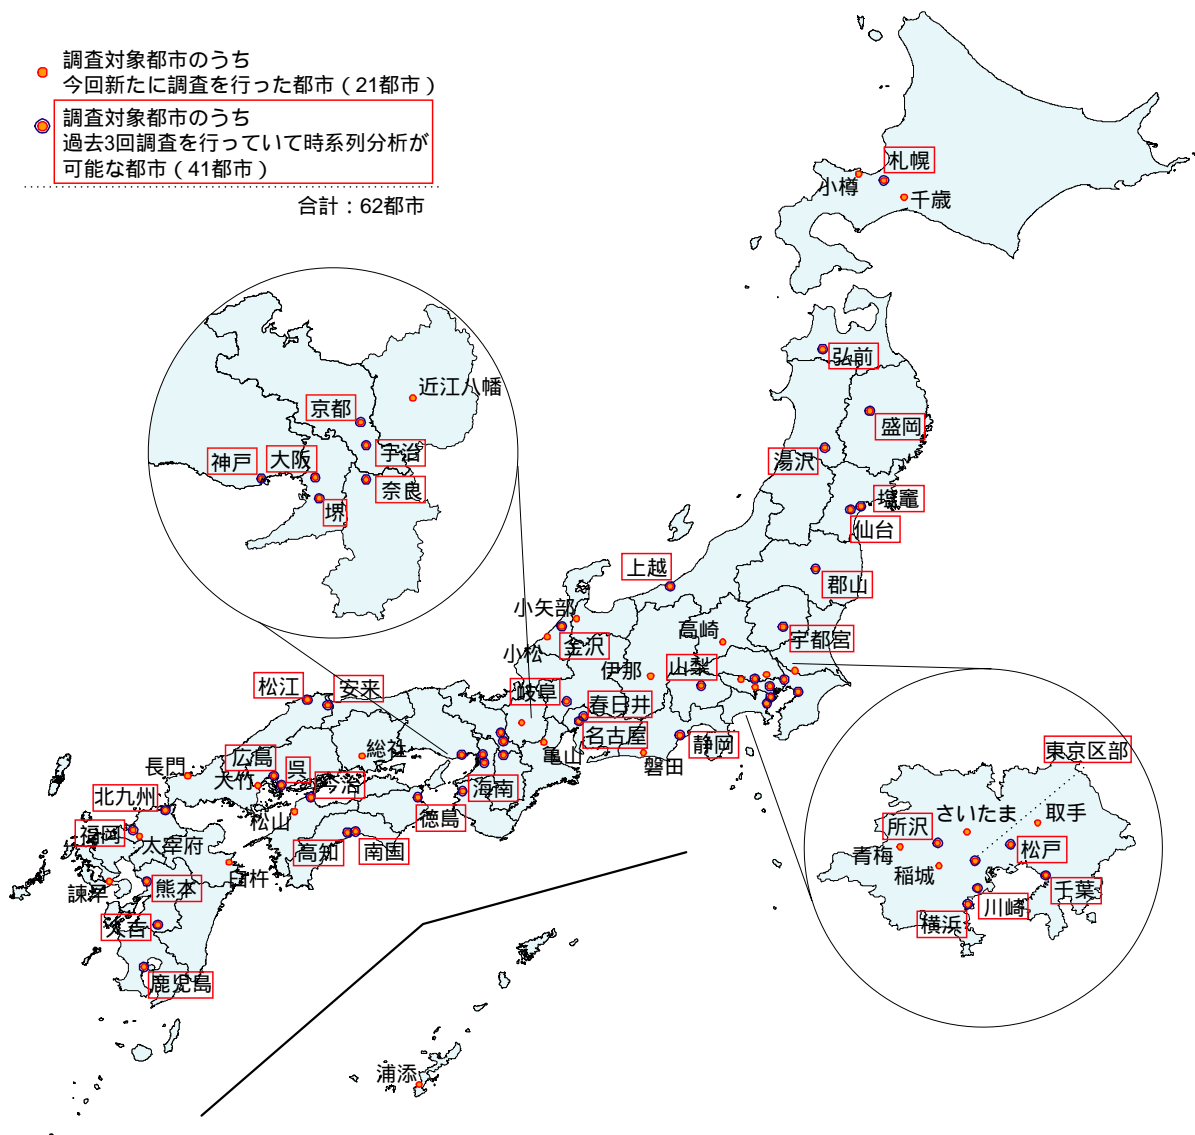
調査対象都市のうち
今回新たに調査を行った都市（21都市）

調査対象都市のうち
過去3回調査を行っていて時系列分析が可能な都市（41都市）

合計：62都市

札幌
小樽
千歳
弘前
盛岡
湯沢
塩竈
仙台
郡山
上越
宇都宮
小矢部
金沢
小松
高崎
伊那
山梨
岐阜
春日井
名古屋
亀山
静岡
磐田
松江
安来
総社
長門
広島
呉
大竹
今治
北九州
松山
海南
徳島
福岡
太宰府
高知
南国
臼杵
諫早
熊本
久留米
鹿児島
浦添

近江八幡
京都
宇治
神戸
大阪
奈良
堺

東京区部
さいたま
取手
所沢
松戸
青梅
稲城
千葉
横浜
川崎